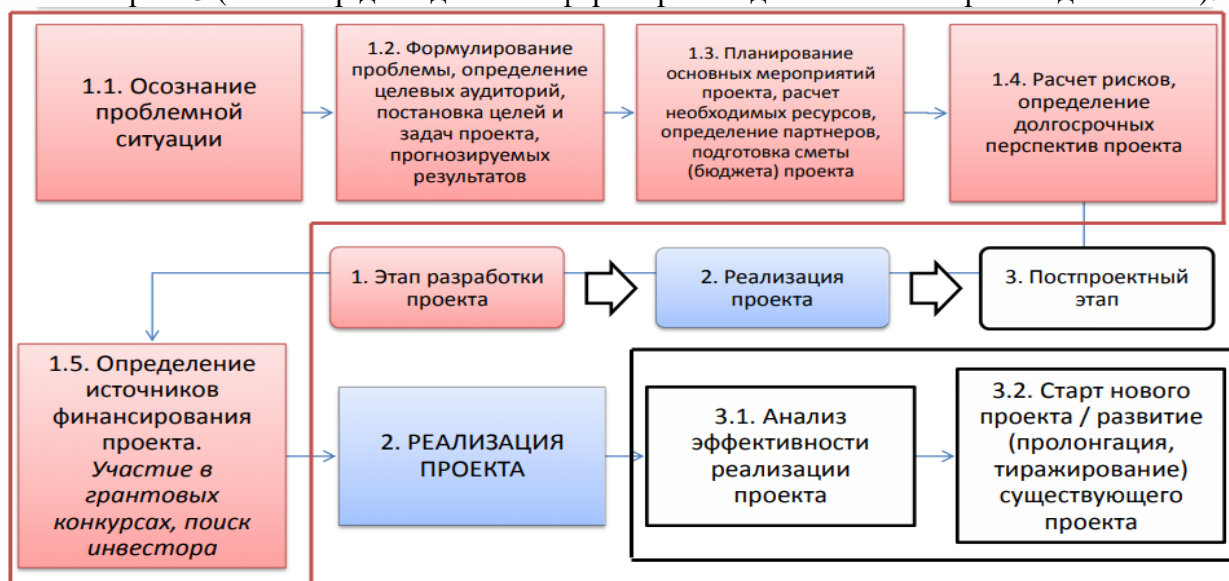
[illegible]

1.1. Осознание проблемной ситуации

1.2. Формулирование проблемы, определение целевых аудиторий, постановка целей и задач проекта, прогнозируемых результатов

1.3. Планирование основных мероприятий проекта, расчет необходимых ресурсов, определение партнеров, подготовка сметы (бюджета) проекта

1.4. Расчет рисков, определение долгосрочных перспектив проекта

1. Этап разработки проекта

2. Реализация проекта

3. Постпроектный этап

1.5. Определение источников финансирования проекта. *Участие в грантовых конкурсах, поиск инвестора*

2. РЕАЛИЗАЦИЯ ПРОЕКТА

3.1. Анализ эффективности реализации проекта

3.2. Старт нового проекта / развитие (пролонгация, тиражирование) существующего проекта